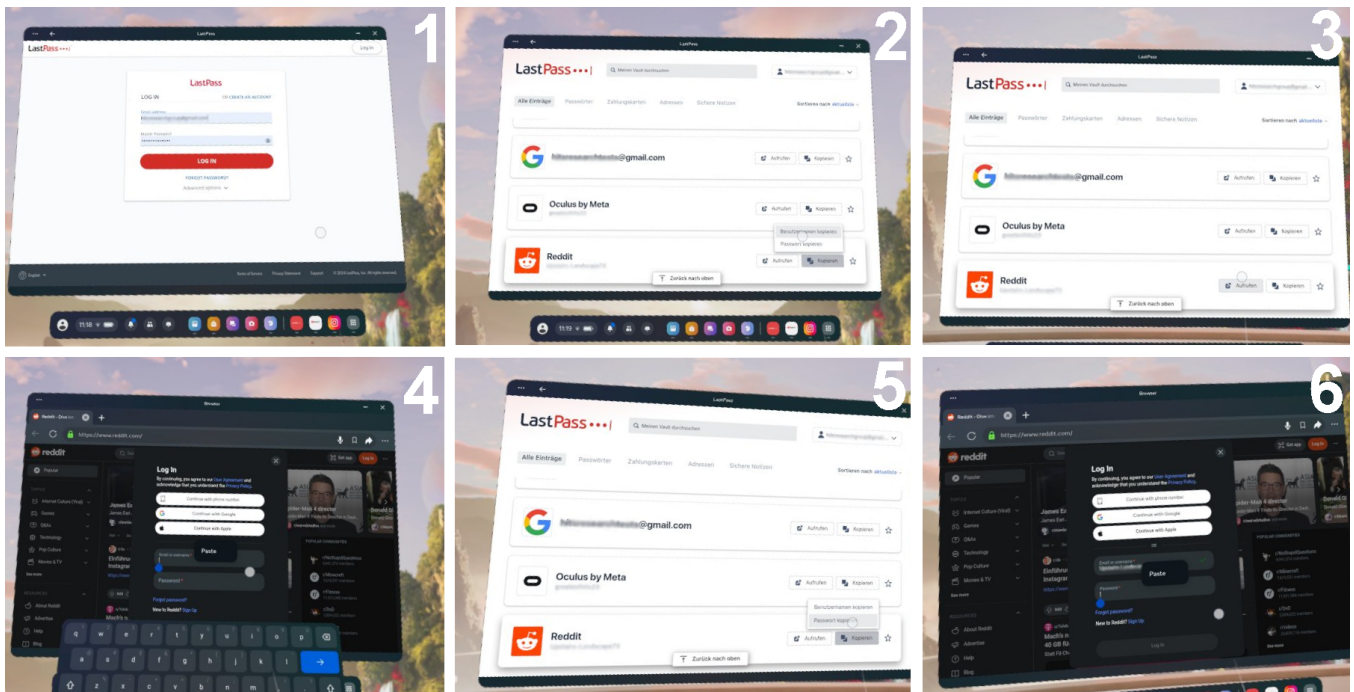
1

LastPass

LastPass•••|

Log in

LastPass

LOG IN

CREATE AN ACCOUNT

Email address

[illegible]

Master Password

LOG IN

FORGOT PASSWORD?

Advanced options

English

11:18

2

LastPass

LastPass•••|

Meinen Vault durchsuchen

Alle Einträge Passwörter Zahlungskarten Adressen Sichere Notizen

Sortieren nach aktuellste

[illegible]@gmail.com

Aufrufen Kopieren

Oculus by Meta

Aufrufen Kopieren

Benutzernamen kopieren

Passwort kopieren

Reddit

Aufrufen Kopieren

Zurück nach oben

11:19

3

LastPass

LastPass•••|

Meinen Vault durchsuchen

Alle Einträge Passwörter Zahlungskarten Adressen Sichere Notizen

Sortieren nach aktuellste

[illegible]@gmail.com

Aufrufen Kopieren

Oculus by Meta

Aufrufen Kopieren

Reddit

Aufrufen Kopieren

Zurück nach oben

4

Browser

Reddit - Dive into

https://www.reddit.com/

reddit

Get app Log In

Popular

Internet Culture (Viral)

Games

Q&As

Technology

Pop Culture

Movies & TV

See more

About Reddit

Advertise

Help

Blog

Log In

By continuing, you agree to our User Agreement and acknowledge that you understand the Privacy Policy.

Continue with phone number

Continue with Google

Continue with Apple

Paste

Password *

Forgot password?

New to Reddit? Sign Up

POPULAR COMMUNITIES

q w e r t y u i o p

5

LastPass

LastPass•••|

Meinen Vault durchsuchen

Alle Einträge Passwörter Zahlungskarten Adressen Sichere Notizen

Sortieren nach aktuellste

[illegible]@gmail.com

Aufrufen Kopieren

Oculus by Meta

Aufrufen Kopieren

Benutzernamen kopieren

Passwort kopieren

Reddit

Aufrufen Kopieren

Zurück nach oben

6

Browser

Reddit - Dive into

https://www.reddit.com/

reddit

Get app Log In

Popular

Internet Culture (Viral)

Games

Q&As

Technology

Pop Culture

Movies & TV

See more

About Reddit

Advertise

Help

Blog

Log In

By continuing, you agree to our User Agreement and acknowledge that you understand the Privacy Policy.

Continue with phone number

Continue with Google

Continue with Apple

OR

Email or username *

Password *

Paste

Forgot password?

New to Reddit? Sign Up

Log In

POPULAR COMMUNITIES